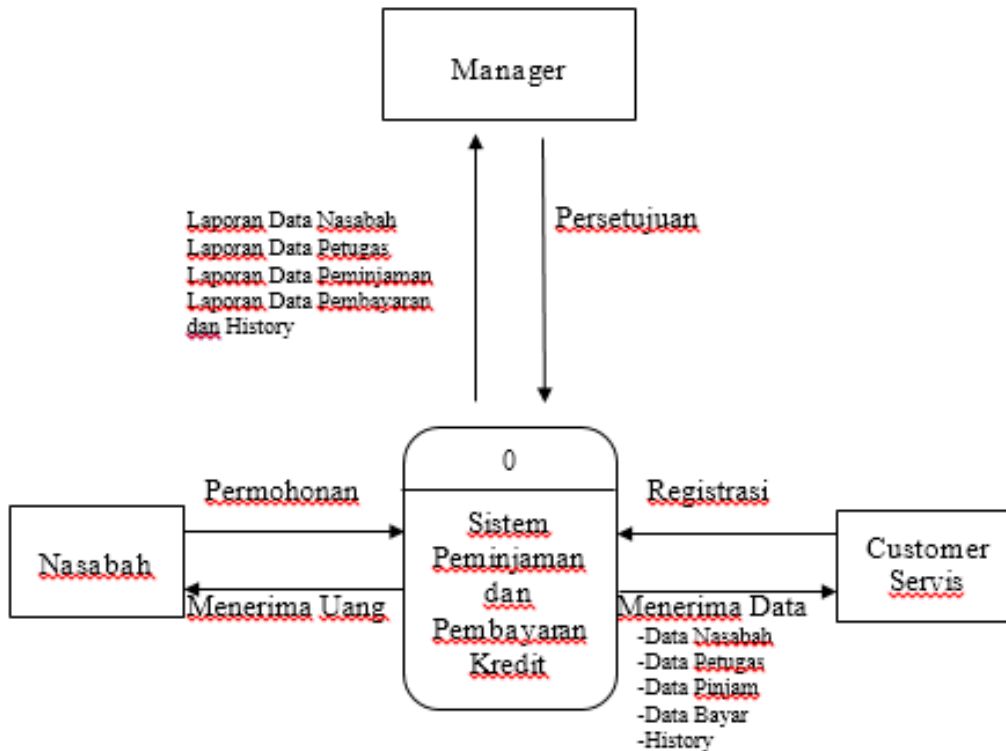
Manager

Laporan Data Nasabah
Laporan Data Petugas
Laporan Data Peminjaman
Laporan Data Pembayaran dan History

Persetujuan

0

Sistem Peminjaman dan Pembayaran Kredit

Permohonan

Nasabah

Menerima Uang

Registrasi

Customer Servis

Menerima Data
-Data Nasabah
-Data Petugas
-Data Pinjam
-Data Bayar
-History